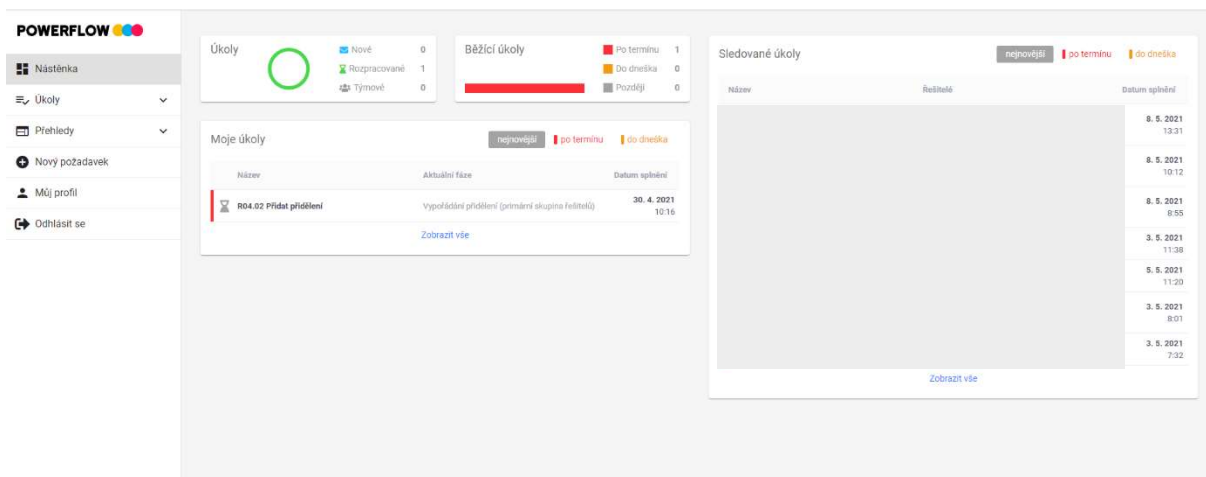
POWERFLOW

Nástěnka
Úkoly
Přehledy
Nový požadavek
Můj profil
Odhlásit se

Úkoly
Nové 0
Rozpracované 1
Týmové 0

Běžící úkoly
Po termínu 1
Do dneška 0
Později 0

Moje úkoly
nejnovější | po termínu | do dneška

| Název | Aktuální fáze | Datum splnění |
|---|---|---|
| R04.02 Přidat přidělení | Vypořádání přidělení (primární skupina řešitelů) | 30. 4. 2021 10:16 |

Zobrazit vše

Sledované úkoly
nejnovější | po termínu | do dneška

| Název | Řešitelé | Datum splnění |
|---|---|---|
| | | 8. 5. 2021 13:31 |
| | | 8. 5. 2021 10:12 |
| | | 8. 5. 2021 8:55 |
| | | 3. 5. 2021 11:38 |
| | | 5. 5. 2021 11:20 |
| | | 3. 5. 2021 8:01 |
| | | 3. 5. 2021 7:32 |

Zobrazit vše